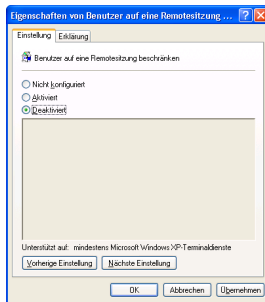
Eigenschaften von Benutzer auf eine Remotesitzung ...

Einstellung | Erklärung

Benutzer auf eine Remotesitzung beschränken

Nicht konfiguriert
Aktiviert
Deaktiviert

Unterstützt auf: mindestens Microsoft Windows XP-Terminaldienste

Vorherige Einstellung | Nächste Einstellung

OK | Abbrechen | Übernehmen